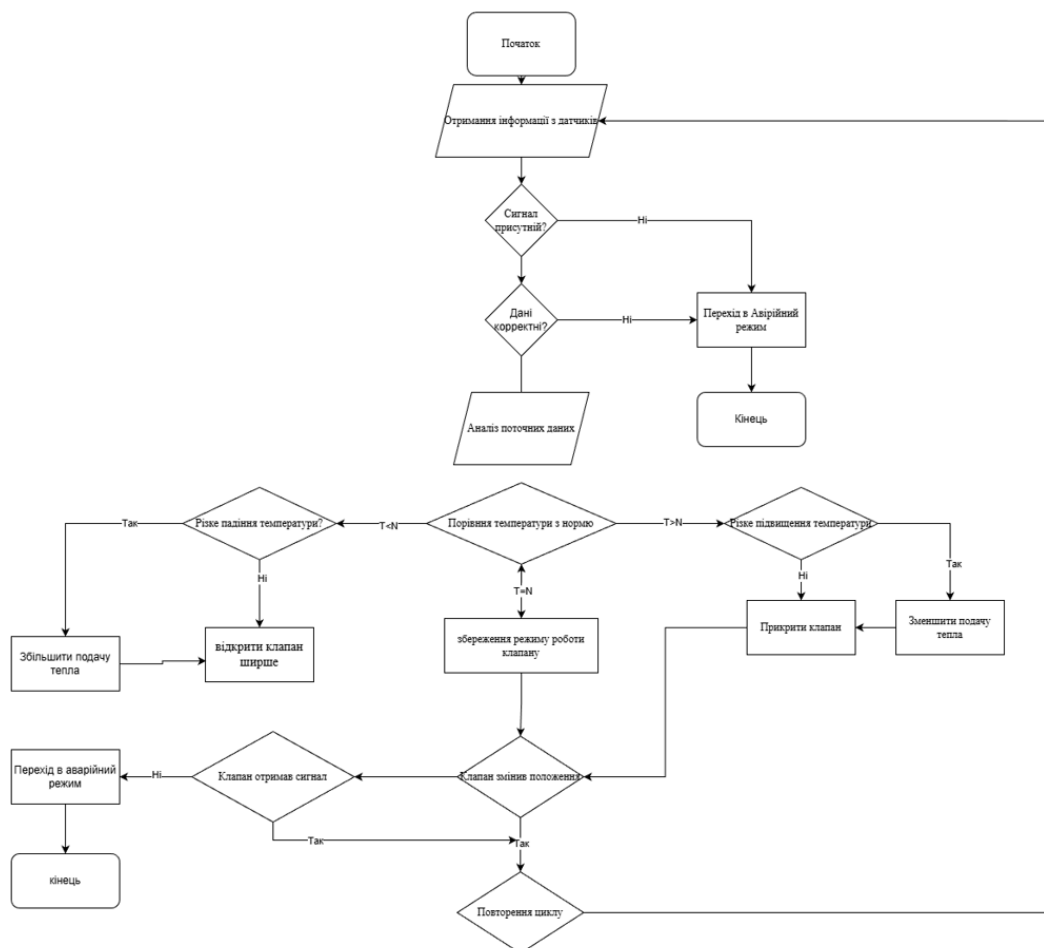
Початок

Отримання інформації з датчиків

Сигнал присутній?

Ні

Дані корректні?

Ні

Перехід в Авірійний режим

Кінець

Аналіз поточних даних

Так

Різке падіння температури?

T<N

Порівння температури з нормю

T>N

Різке підвищення температури

Так

Ні

T=N

Ні

Збільшити подачу тепла

відкрити клапан ширше

збереження режиму роботи клапану

Прикрити клапан

Зменшити подачу тепла

Перехід в аварійний режим

Ні

Клапан отримав сигнал

Клапан змінів положення

Так

Так

кінець

Повторення циклу